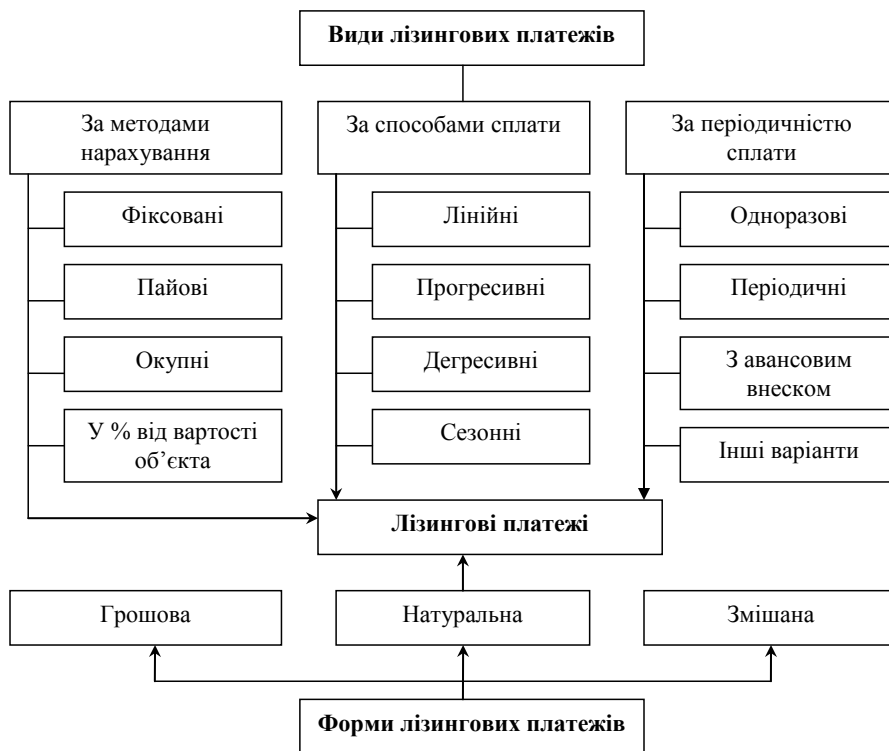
Види лізингових платежів

За методами нарахування

Фіксовані

Пайові

Окупні

У % від вартості об’єкта

За способами сплати

Лінійні

Прогресивні

Дегресивні

Сезонні

За періодичністю сплати

Одноразові

Періодичні

З авансовим внеском

Інші варіанти

Лізингові платежі

Грошова

Натуральна

Змішана

Форми лізингових платежів